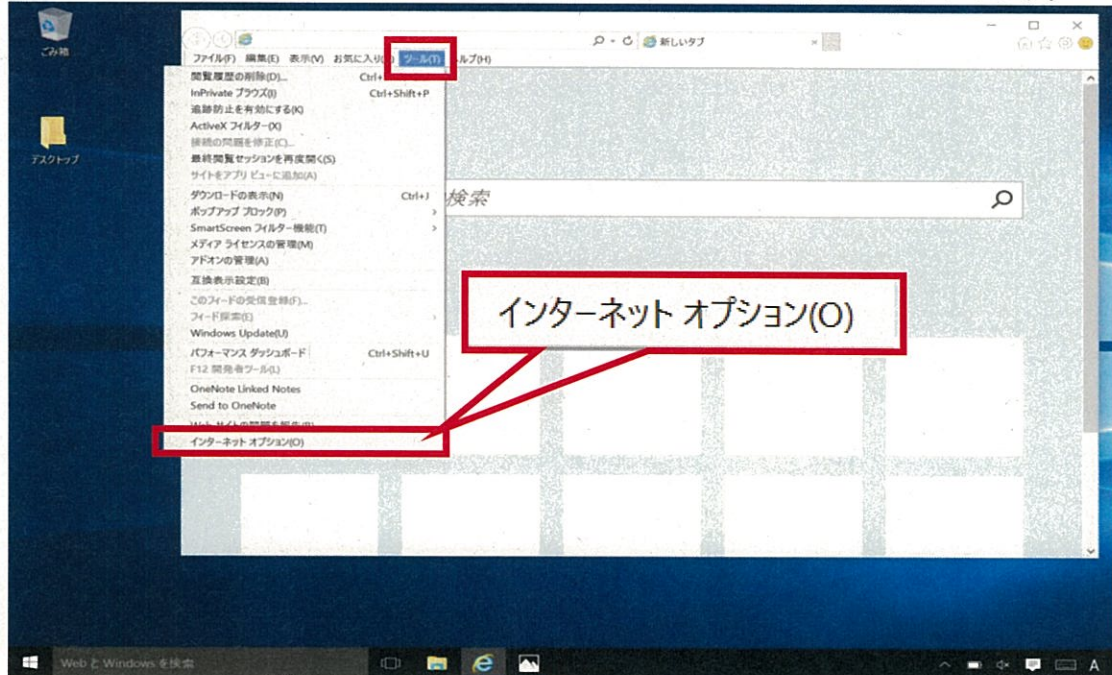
ごみ箱

デスクトップ

ファイル(F) 編集(E) 表示(V) お気に入り ツール(T) ヘルプ(H)

新しいタブ

閲覧履歴の削除(D)... Ctrl+
InPrivate ブラウズ(I) Ctrl+Shift+P
追跡防止を有効にする(K)
ActiveX フィルター(X)
接続の問題を修正(C)...
最終閲覧セッションを再度開く(S)
サイトをアプリ ビューに追加(A)
ダウンロードの表示(N) Ctrl+J
ポップアップ ブロック(P)
SmartScreen フィルター機能(T)
メディア ライセンスの管理(M)
アドオンの管理(A)
互換表示設定(B)
このフィードの受信登録(F)...
フィード探索(E)
Windows Update(U)
パフォーマンス ダッシュボード Ctrl+Shift+U
F12 開発者ツール(L)
OneNote Linked Notes
Send to OneNote
Web サイトの問題を報告(R)
インターネット オプション(O)

検索

インターネット オプション(O)

Web と Windows を検索

A